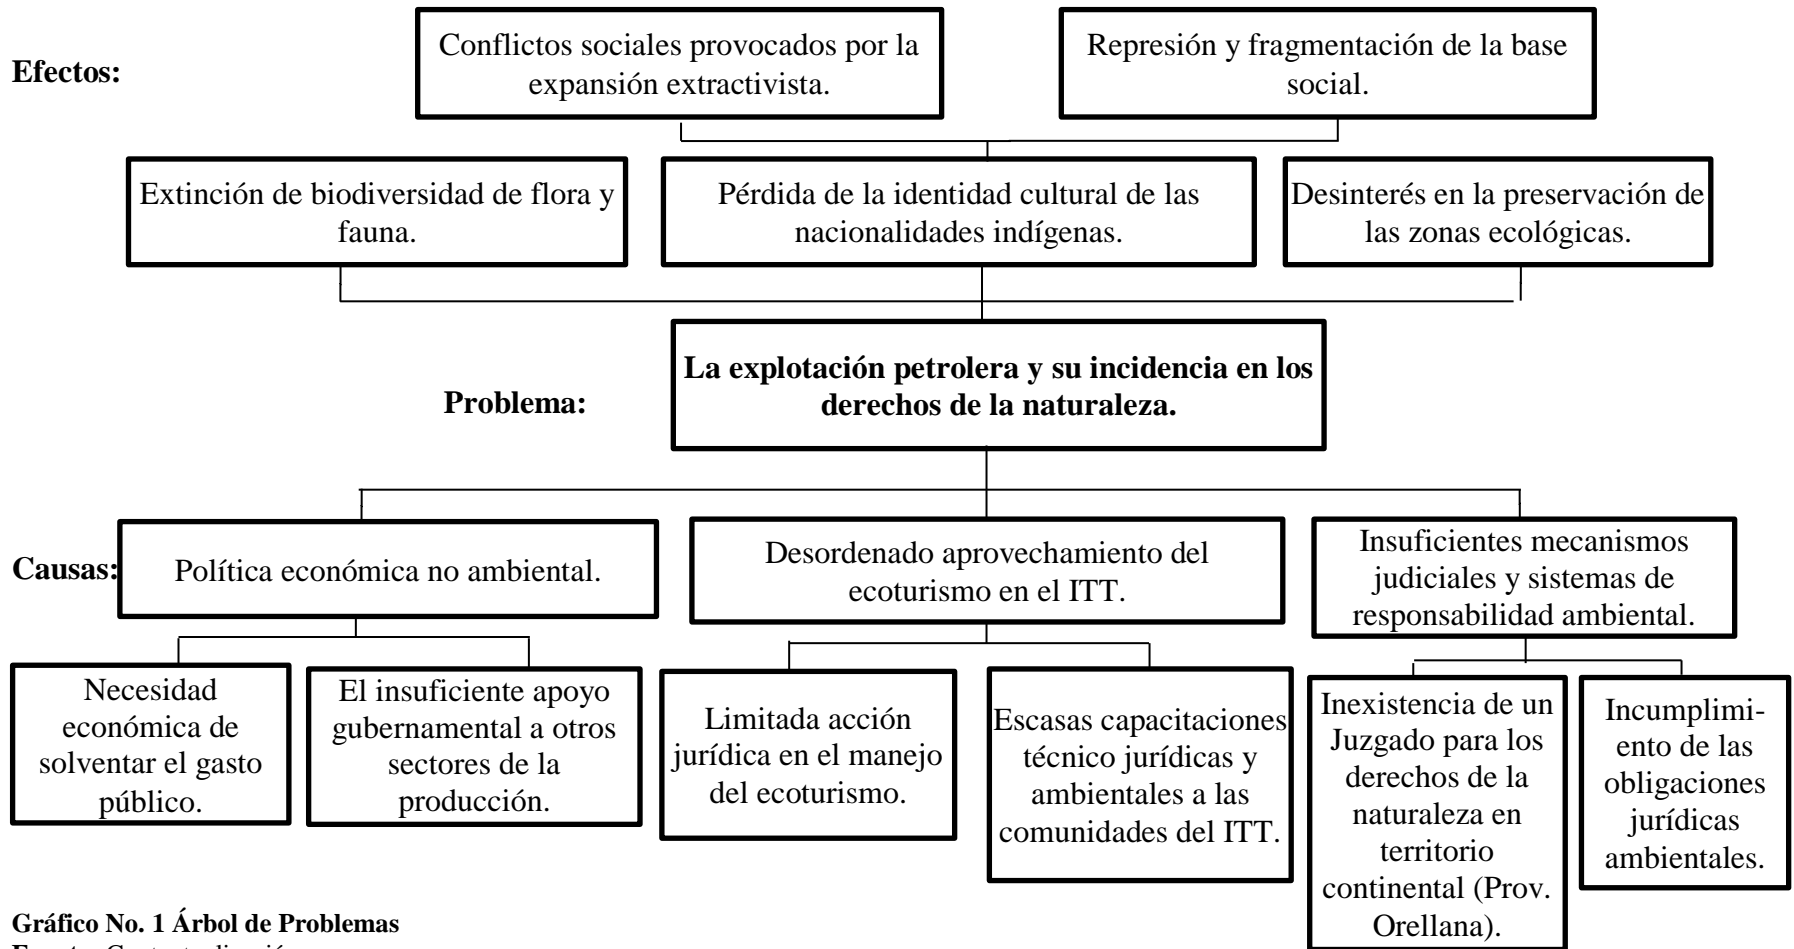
Efectos:

Conflictos sociales provocados por la expansión extractivista.

Represión y fragmentación de la base social.

Extinción de biodiversidad de flora y fauna.

Pérdida de la identidad cultural de las nacionalidades indígenas.

Desinterés en la preservación de las zonas ecológicas.

Problema:

La explotación petrolera y su incidencia en los derechos de la naturaleza.

Causas:

Política económica no ambiental.

Desordenado aprovechamiento del ecoturismo en el ITT.

Insuficientes mecanismos judiciales y sistemas de responsabilidad ambiental.

Necesidad económica de solventar el gasto público.

El insuficiente apoyo gubernamental a otros sectores de la producción.

Limitada acción jurídica en el manejo del ecoturismo.

Escasas capacitaciones técnico jurídicas y ambientales a las comunidades del ITT.

Inexistencia de un Juzgado para los derechos de la naturaleza en territorio continental (Prov. Orellana).

Incumplimiento de las obligaciones jurídicas ambientales.

Gráfico No. 1 Árbol de Problemas
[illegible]